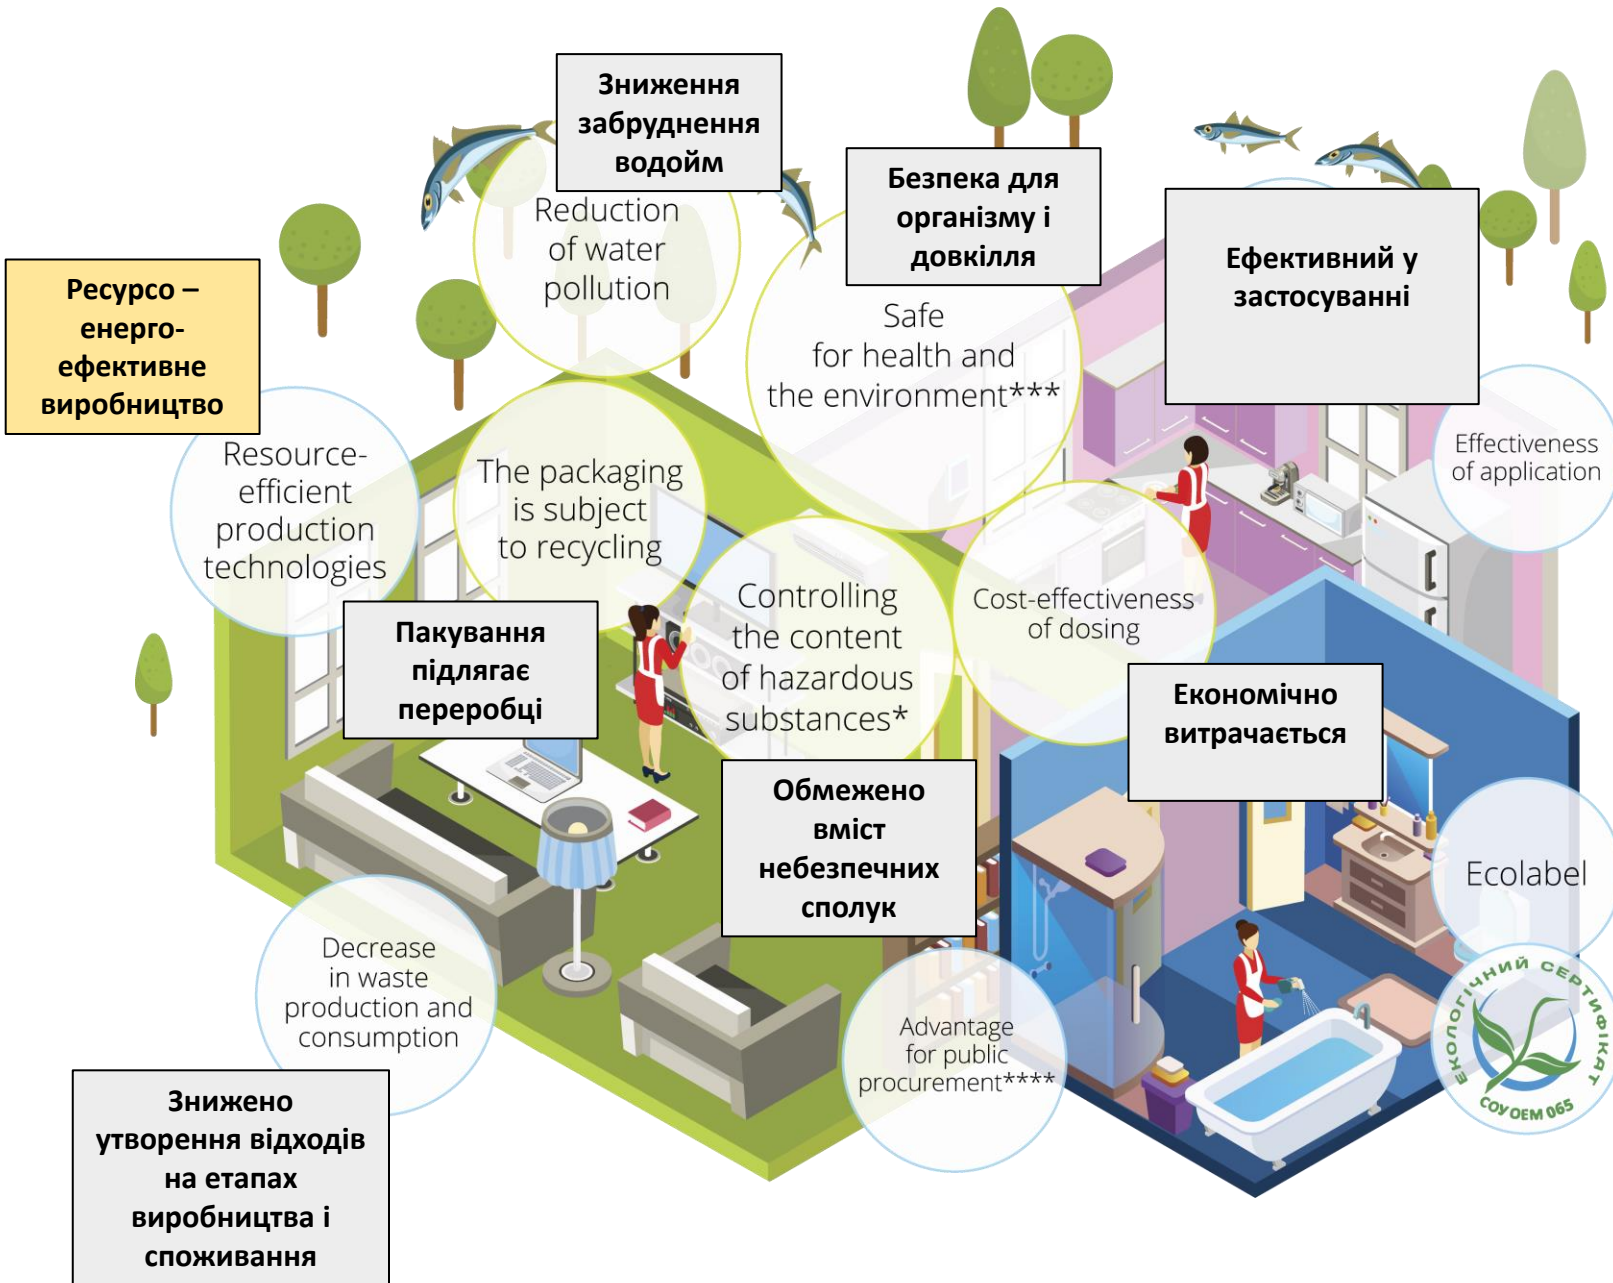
Зниження забруднення водойм

Reduction of water pollution

Безпека для організму і довкілля

Safe for health and the environment***

Ефективний у застосуванні

Effectiveness of application

Ресурсо – енерго-ефективне виробництво

Resource-efficient production technologies

The packaging is subject to recycling

Пакування підлягає переробці

Controlling the content of hazardous substances*

Cost-effectiveness of dosing

Економічно витрачається

Обмежено вміст небезпечних сполук

Ecolabel

Decrease in waste production and consumption

Advantage for public procurement****

Знижено утворення відходів на етапах виробництва і споживання

ЕКОЛОГІЧНИЙ СЕРТИФІКАТ

СОУ ОЕМ 065